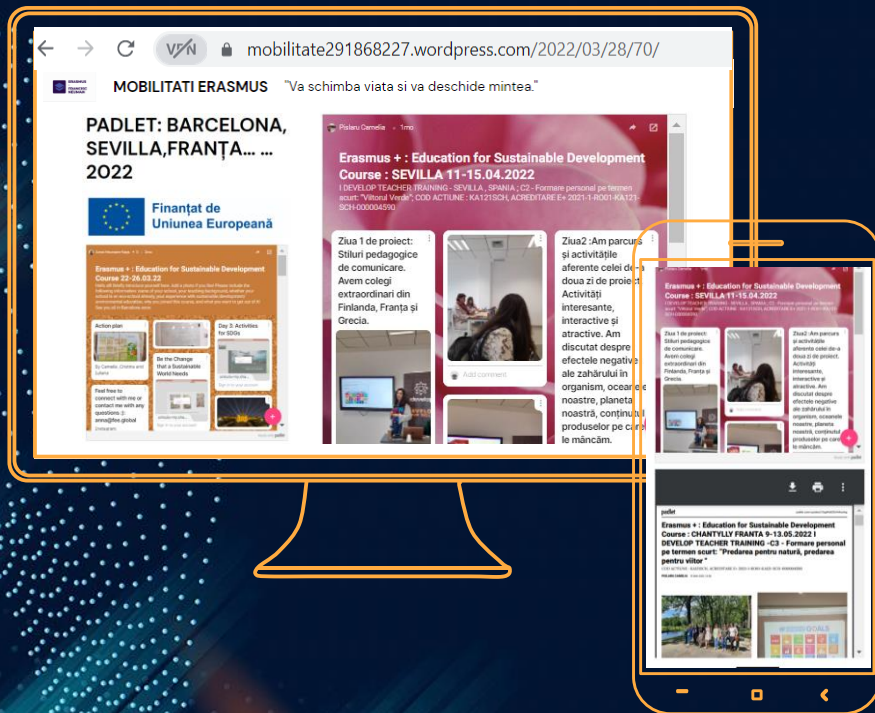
mobilitate291868227.wordpress.com/2022/03/28/70/

MOBILITATI ERASMUS "Va schimba viata si va deschide mintea."

PADLET: BARCELONA, SEVILLA,FRANȚA... ... 2022

Finanțat de Uniunea Europeană

Erasmus + : Education for Sustainable Development Course 22-26.03.22

Action plan

Be the Change that a Sustainable World Needs

Day 3: Activities for SDGs

Feel free to connect with me or contact me with any questions :) anna@fce.global

Pisteru Camelia · 1mo

Erasmus + : Education for Sustainable Development Course : SEVILLA 11-15.04.2022

I DEVELOP TEACHER TRAINING - SEVILLA , SPANIA ; C2 - Formare personal pe termen scurt: "Viitorul Verde"; COD ACTIUNE : KA121SCH, ACREDITARE E+ 2021-1-RO01-KA121-SCH-000004590

Ziua 1 de proiect: Stiluri pedagogice de comunicare. Avem colegi extraordinari din Finlanda, Franța și Grecia.

Add comment

Ziua2 :Am parcurs și activitățile aferente celei de-a doua zi de proiect. Activități interesante, interactive și atractive. Am discutat despre efectele negative ale zahărului în organism, oceanele noastre, planeta noastră, conținutul produselor pe care le mâncăm.

Erasmus + : Education for Sustainable Development Course : SEVILLA 11-15.04.2022

Ziua 1 de proiect: Stiluri pedagogice de comunicare. Avem colegi extraordinari din Finlanda, Franța și Grecia

Ziua2 :Am parcurs și activitățile aferente celei de-a doua zi de proiect. Activități interesante, interactive și atractive. Am discutat despre efectele negative ale zahărului în organism, oceanele noastre, planeta noastră, conținutul produselor pe care le mâncăm.

padlet

Erasmus + : Education for Sustainable Development Course : CHANTYLLY FRANTA 9-13.05.2022 I DEVELOP TEACHER TRAINING -C3 - Formare personal pe termen scurt: "Predarea pentru natură, predarea pentru viitor "

PISTERU CAMELIA

SDGs